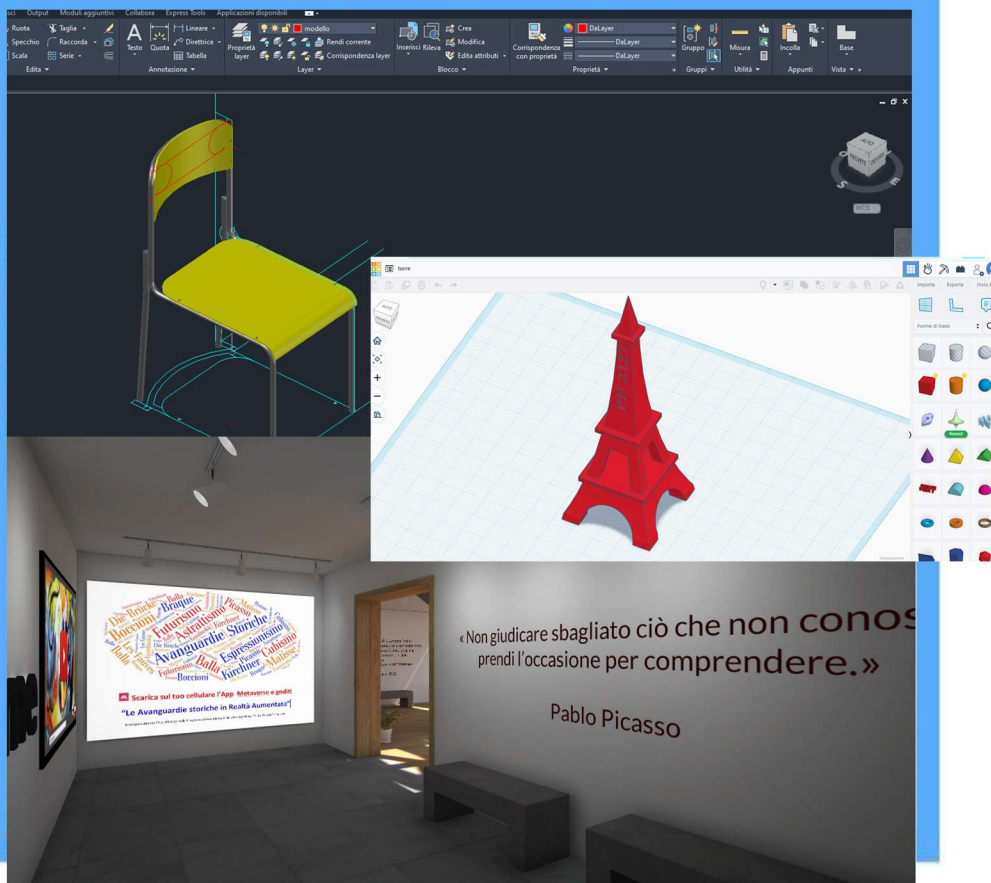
sci Output Moduli aggiuntivi Collabora Express Tools Applicazioni disponibili

Ruota Taglia Specchio Raccorda Scala Serie Edita

Testo Quota Lineare Direttrice Tabella Annotazione

Proprietà layer modello Rendi corrente Corrispondenza layer Layer

Inserisci Rileva Crea Modifica Edita attributi Blocco

Corrispondenza con proprietà DaLayer DaLayer DaLayer Proprietà

Gruppo Gruppi Misura Utilità Incolla Appunti Base Vista

WCS

torre

Importa Esporta Invia a

Forme di base

Braque Picasso Boccioni Futurismo Astrattismo Avanguardie Storiche Espressionismo Cubismo Balla Kirchner Matisse Die Brücke Boccioni

Scarica sul tuo cellulare l'App Metaverse e goditi
"Le Avanguardie storiche in Realtà Aumentata"

«Non giudicare sbagliato ciò che non conos
prendi l'occasione per comprendere.»

Pablo Picasso